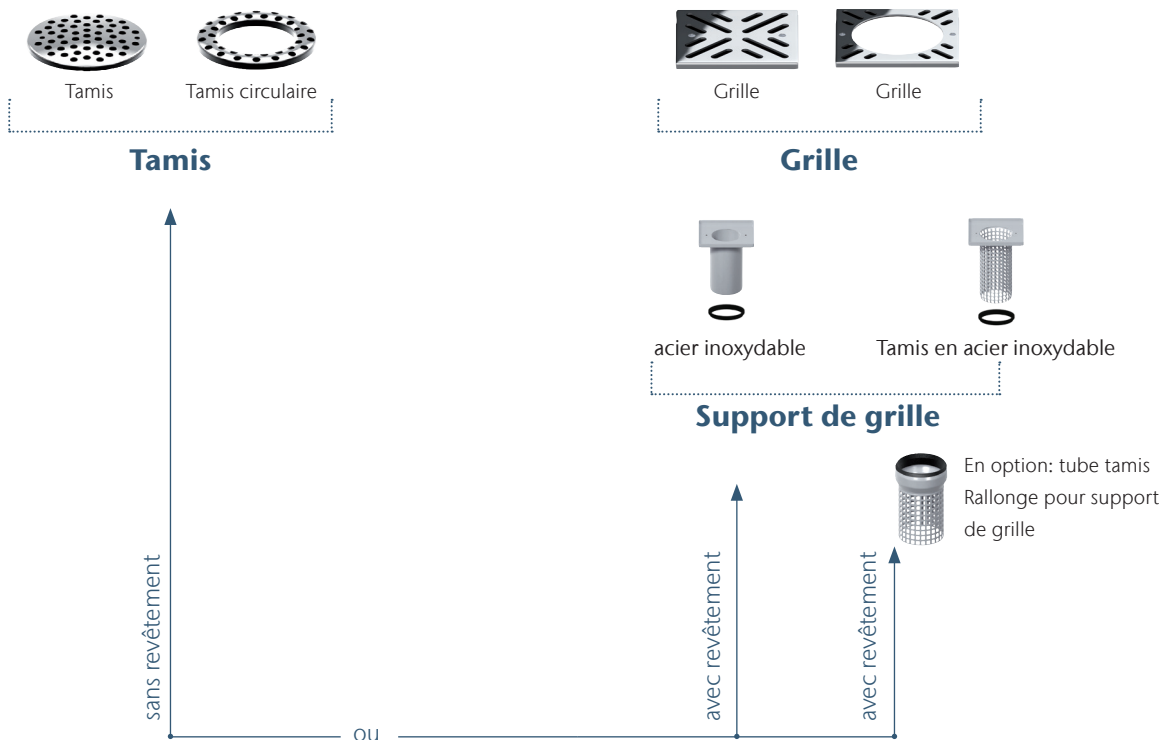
Tamis

Tamis circulaire

Tamis

Grille

Grille

Grille

acier inoxydable

Tamis en acier inoxydable

Support de grille

En option: tube tamis Rallonge pour support de grille

sans revêtement

avec revêtement

avec revêtement

ou